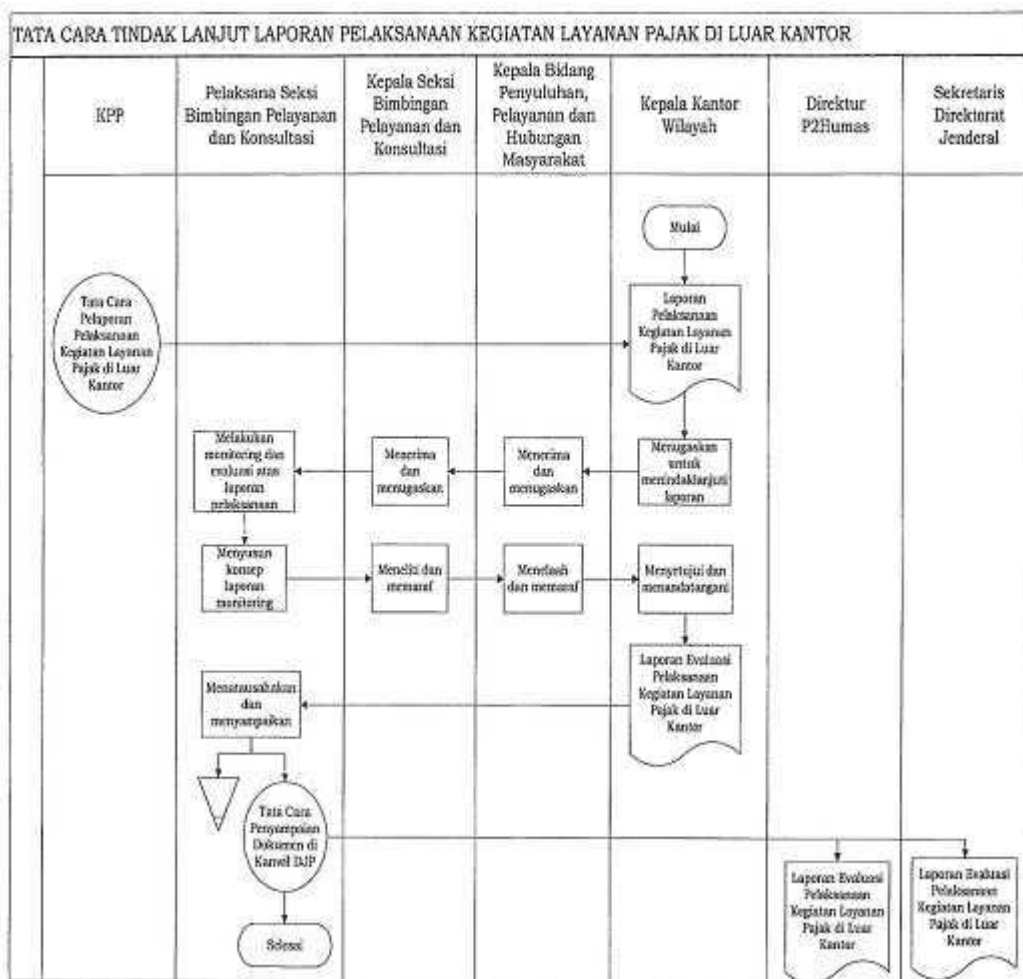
TATA CARA TINDAK LANJUT LAPORAN PELAKSANAAN KEGIATAN LAYANAN PAJAK DI LUAR KANTOR

| KPP | Pelaksana Seksi Bimbingan Pelayanan dan Konsultasi | Kepala Seksi Bimbingan Pelayanan dan Konsultasi | Kepala Bidang Penyuluhan, Pelayanan dan Hubungan Masyarakat | Kepala Kantor Wilayah | Direktur P2Humas | Sekretaris Direktorat Jenderal |
|---|---|---|---|---|---|---|

Mulai

Tata Cara Pelaporan Pelaksanaan Kegiatan Layanan Pajak di Luar Kantor

Laporan Pelaksanaan Kegiatan Layanan Pajak di Luar Kantor

Menugaskan untuk menindaklanjuti laporan

Menerima dan menugaskan

Menerima dan menugaskan

Melakukan monitoring dan evaluasi atas laporan pelaksanaan

Menyusun konsep laporan monitoring

Meneliti dan memaraf

Menelaah dan memaraf

Menyetujui dan menandatangani

Laporan Evaluasi Pelaksanaan Kegiatan Layanan Pajak di Luar Kantor

Menatausahakan dan menyampaikan

Tata Cara Penyampaian Dokumen di Kanwil DJP

Selesai

Laporan Evaluasi Pelaksanaan Kegiatan Layanan Pajak di Luar Kantor

Laporan Evaluasi Pelaksanaan Kegiatan Layanan Pajak di Luar Kantor